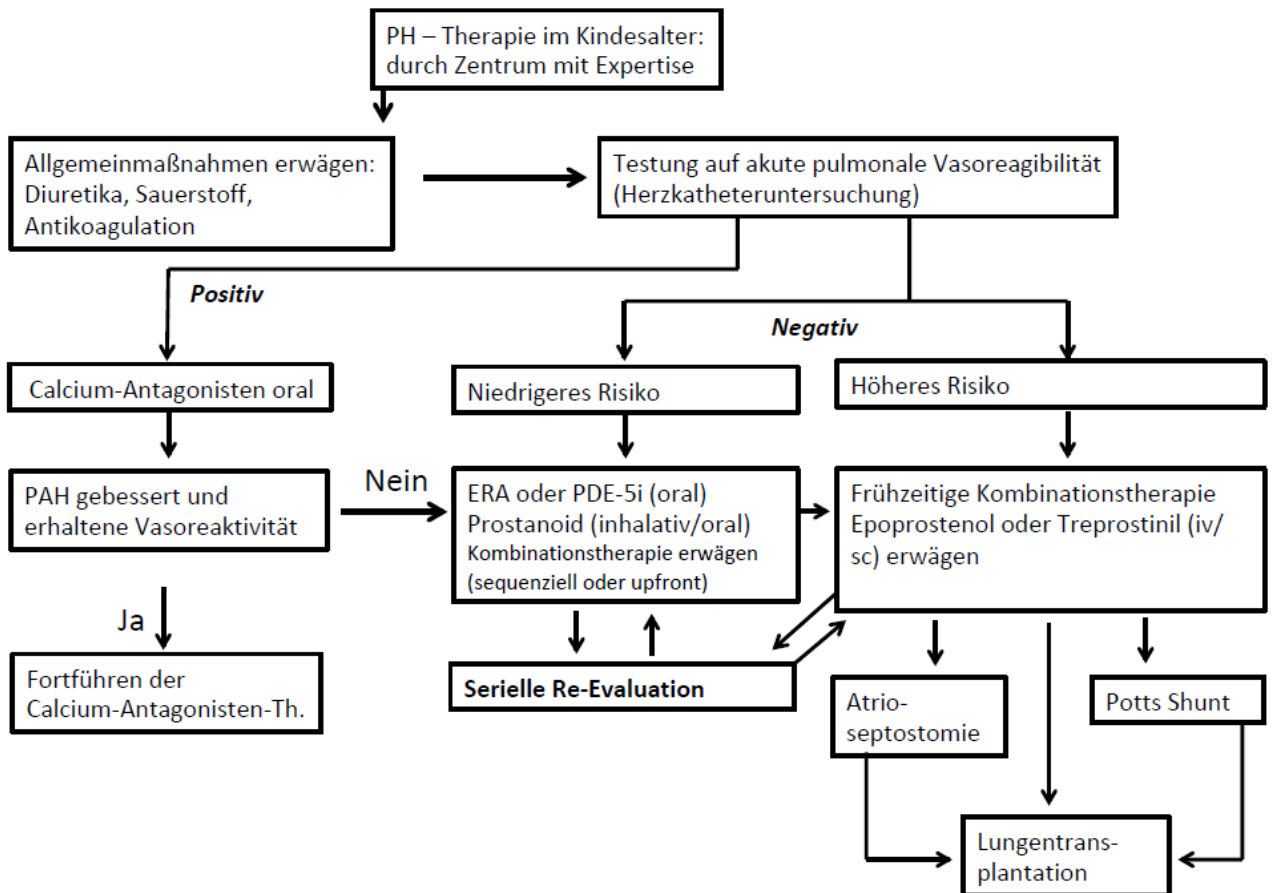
PH – Therapie im Kindesalter: durch Zentrum mit Expertise

Allgemeinmaßnahmen erwägen: Diuretika, Sauerstoff, Antikoagulation

Testung auf akute pulmonale Vasoreagibilität (Herzkatheteruntersuchung)

Positiv

Negativ

Calcium-Antagonisten oral

Niedrigeres Risiko

Höheres Risiko

PAH gebessert und erhaltene Vasoreaktivität

Nein

ERA oder PDE-5i (oral) Prostanoid (inhalativ/oral) Kombinationstherapie erwägen (sequenziell oder upfront)

Frühzeitige Kombinationstherapie Epoprostenol oder Treprostinil (iv/sc) erwägen

Ja

Fortführen der Calcium-Antagonisten-Th.

Serielle Re-Evaluation

Atrioseptostomie

Potts Shunt

Lungentransplantation